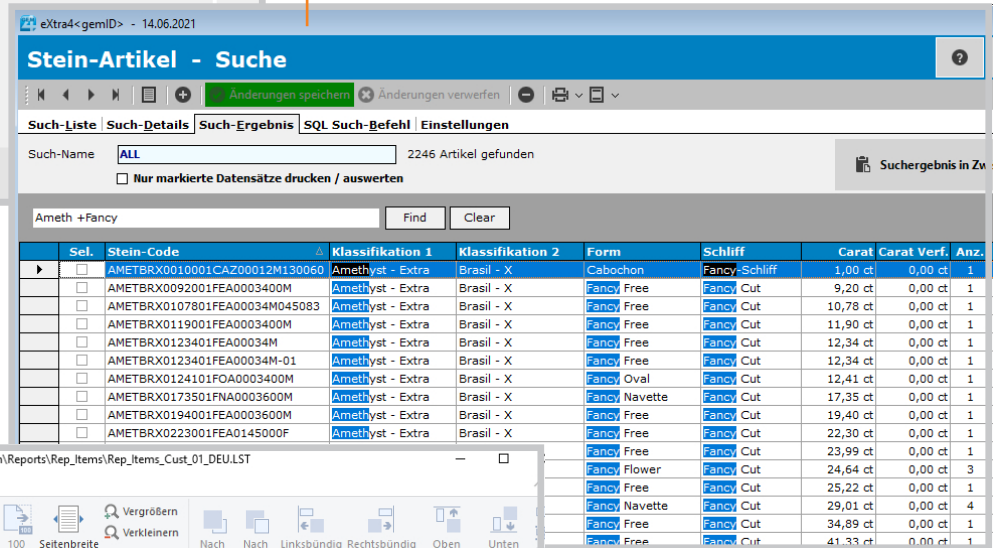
eXtra4<gemID> - 14.06.2021

Stein-Artikel - Suche

Änderungen speichern Änderungen verwerfen

Such-Liste Such-Details Such-Ergebnis SQL Such-Befehl Einstellungen

Such-Name ALL 2246 Artikel gefunden

Nur markierte Datensätze drucken / auswerten

Sucherergebnis in Zw

Ameth +Fancy Find Clear

| Sel. | Stein-Code | Klassifikation 1 | Klassifikation 2 | Form | Schliff | Carat | Carat Verf. | Anz. |
|---|---|---|---|---|---|---|---|---|
| | AMETBRX0010001CAZ00012M130060 | Amethyst - Extra | Brasil - X | Cabochon | Fancy-Schliff | 1,00 ct | 0,00 ct | 1 |
| | AMETBRX0092001FEA0003400M | Amethyst - Extra | Brasil - X | Fancy Free | Fancy Cut | 9,20 ct | 0,00 ct | 1 |
| | AMETBRX0107801FEA00034M045083 | Amethyst - Extra | Brasil - X | Fancy Free | Fancy Cut | 10,78 ct | 0,00 ct | 1 |
| | AMETBRX0119001FEA0003400M | Amethyst - Extra | Brasil - X | Fancy Free | Fancy Cut | 11,90 ct | 0,00 ct | 1 |
| | AMETBRX0123401FEA00034M | Amethyst - Extra | Brasil - X | Fancy Free | Fancy Cut | 12,34 ct | 0,00 ct | 1 |
| | AMETBRX0123401FEA00034M-01 | Amethyst - Extra | Brasil - X | Fancy Free | Fancy Cut | 12,34 ct | 0,00 ct | 1 |
| | AMETBRX0124101FOA0003400M | Amethyst - Extra | Brasil - X | Fancy Oval | Fancy Cut | 12,41 ct | 0,00 ct | 1 |
| | AMETBRX0173501FNA0003600M | Amethyst - Extra | Brasil - X | Fancy Navette | Fancy Cut | 17,35 ct | 0,00 ct | 1 |
| | AMETBRX0194001FEA0003600M | Amethyst - Extra | Brasil - X | Fancy Free | Fancy Cut | 19,40 ct | 0,00 ct | 1 |
| | AMETBRX0223001FEA0145000F | Amethyst - Extra | Brasil - X | Fancy Free | Fancy Cut | 22,30 ct | 0,00 ct | 1 |
| | | | | Fancy Free | Fancy Cut | 23,99 ct | 0,00 ct | 1 |
| | | | | Fancy Flower | Fancy Cut | 24,64 ct | 0,00 ct | 3 |
| | | | | Fancy Free | Fancy Cut | 25,22 ct | 0,00 ct | 1 |
| | | | | Fancy Navette | Fancy Cut | 29,01 ct | 0,00 ct | 4 |
| | | | | Fancy Free | Fancy Cut | 34,89 ct | 0,00 ct | 1 |
| | | | | Fancy Free | Fancy Cut | 41,33 ct | 0,00 ct | 1 |

\Reports\Rep_Items\Rep_Items_Cust_01_DEU.LST

100 Seitenbreite Vergrößern Verkleinern Nach Nach Linksbündig Rechtsbündig Oben Unten